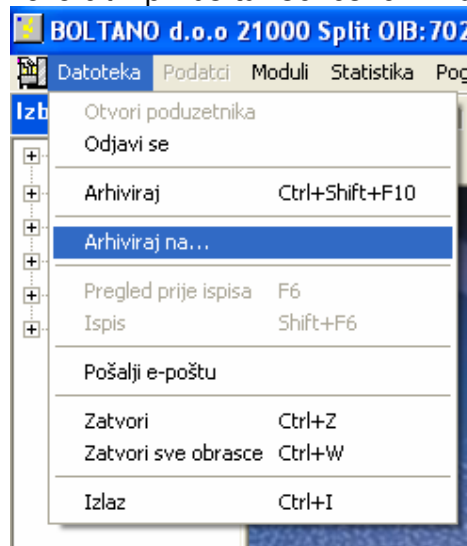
BOLTANO d.o.o 21000 Split OIB:702

Datoteka Podatci Moduli Statistika Pog

Izb

Otvori poduzetnika
Odjavi se

Arhiviraj Ctrl+Shift+F10

Arhiviraj na...

Pregled prije ispisa F6
Ispis Shift+F6

Pošalji e-poštu

Zatvori Ctrl+Z
Zatvori sve obrasce Ctrl+W

Izlaz Ctrl+I